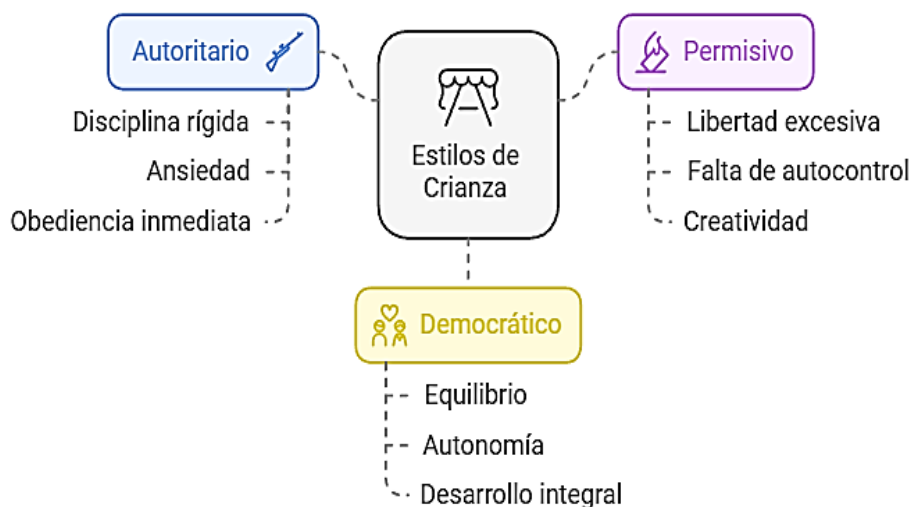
Estilos de Crianza

Autoritario

Disciplina rígida

Ansiedad

Obediencia inmediata

Permisivo

Libertad excesiva

Falta de autocontrol

Creatividad

Democrático

Equilibrio

Autonomía

Desarrollo integral